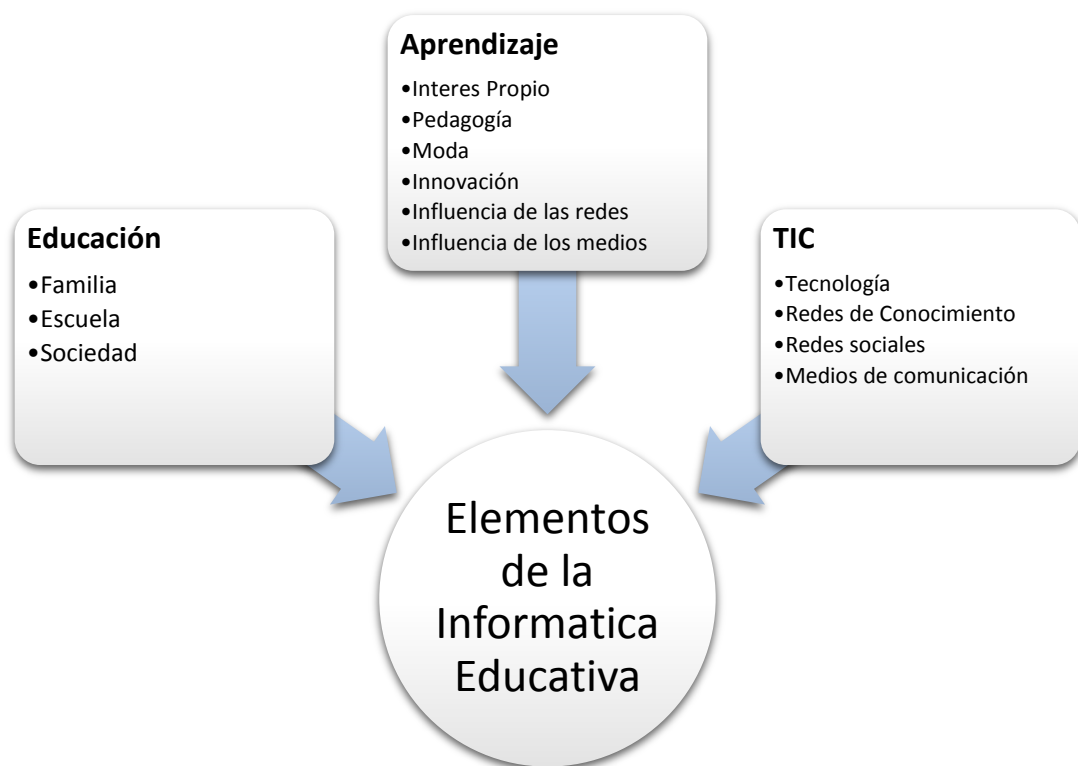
Aprendizaje
•Interes Propio
•Pedagogía
•Moda
•Innovación
•Influencia de las redes
•Influencia de los medios

Educación
•Familia
•Escuela
•Sociedad

TIC
•Tecnología
•Redes de Conocimiento
•Redes sociales
•Medios de comunicación

Elementos de la Informatica Educativa